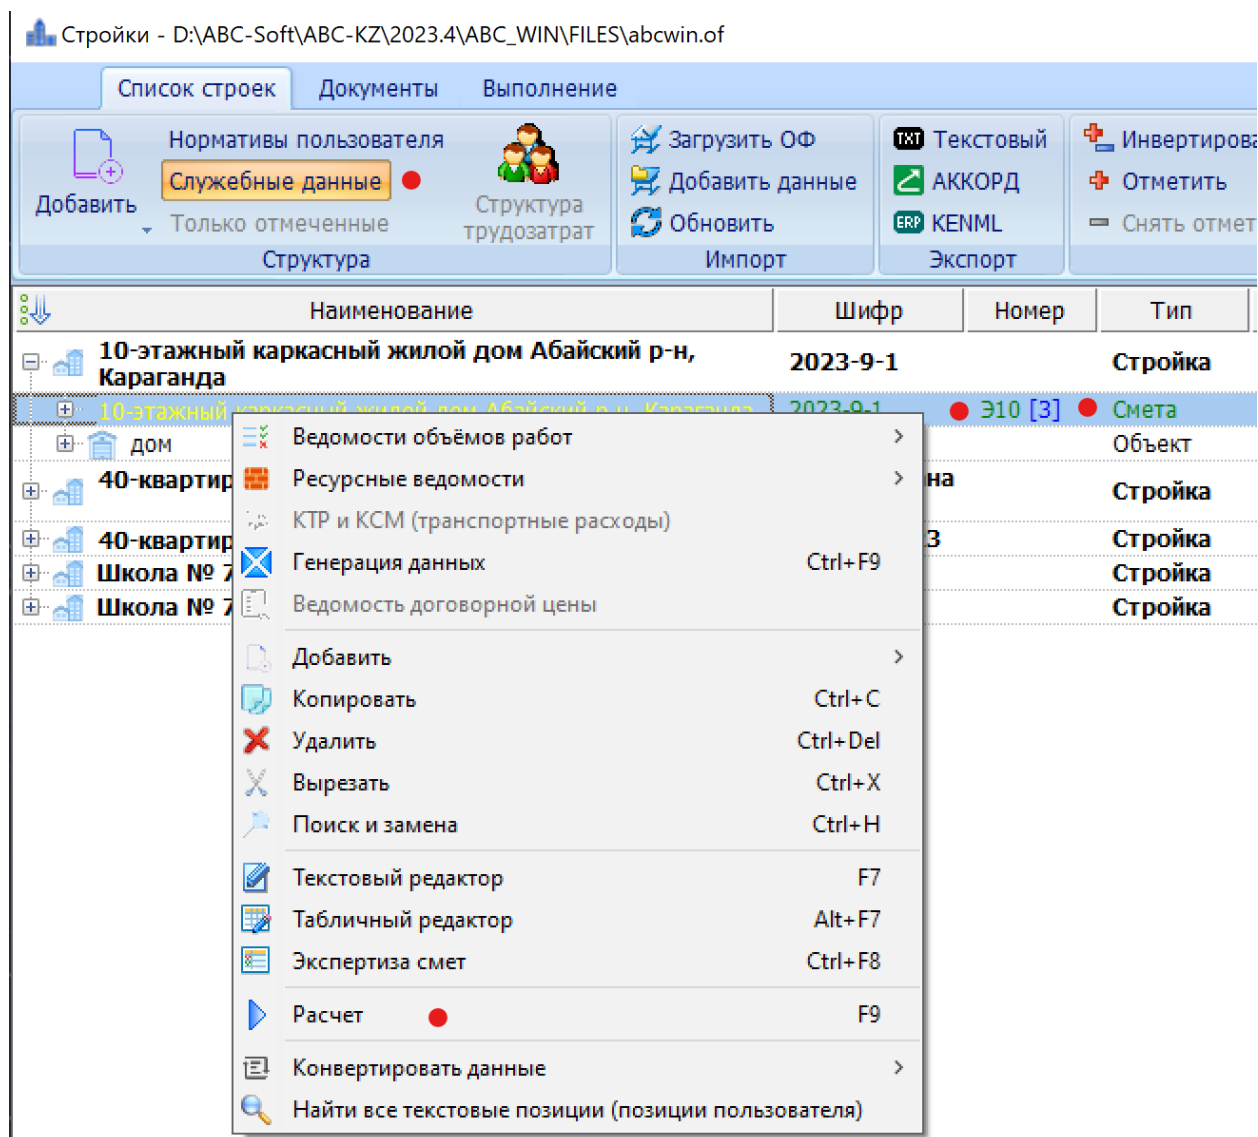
Стройки - D:\ABC-Soft\ABC-KZ\2023.4\ABC_WIN\FILES\abcwin.of

Список строек | Документы | Выполнение

Добавить
Нормативы пользователя
Служебные данные
Только отмеченные
Структура трудозатрат
Структура

Загрузить ОФ
Добавить данные
Обновить
Импорт

TXT Текстовый
АККОРД
ERP KENML
Экспорт

Инвертирова
Отметить
Снять отмет

| Наименование | Шифр | Номер | Тип |
|---|---|---|---|
| 10-этажный каркасный жилой дом Абайский р-н, Караганда | 2023-9-1 | | Стройка |
| 10-этажный каркасный жилой дом Абайский р-н, Караганда | 2023-9-1 | Э10 [3] | Смета |
| дом | | | Объект |
| 40-квартир | на | | Стройка |
| 40-квартир | 3 | | Стройка |
| Школа № 7 | | | Стройка |
| Школа № 7 | | | Стройка |

Ведомости объёмов работ
Ресурсные ведомости
КТР и КСМ (транспортные расходы)
Генерация данных Ctrl+F9
Ведомость договорной цены
Добавить
Копировать Ctrl+C
Удалить Ctrl+Del
Вырезать Ctrl+X
Поиск и замена Ctrl+H
Текстовый редактор F7
Табличный редактор Alt+F7
Экспертиза смет Ctrl+F8
Расчет F9
Конвертировать данные
Найти все текстовые позиции (позиции пользователя)